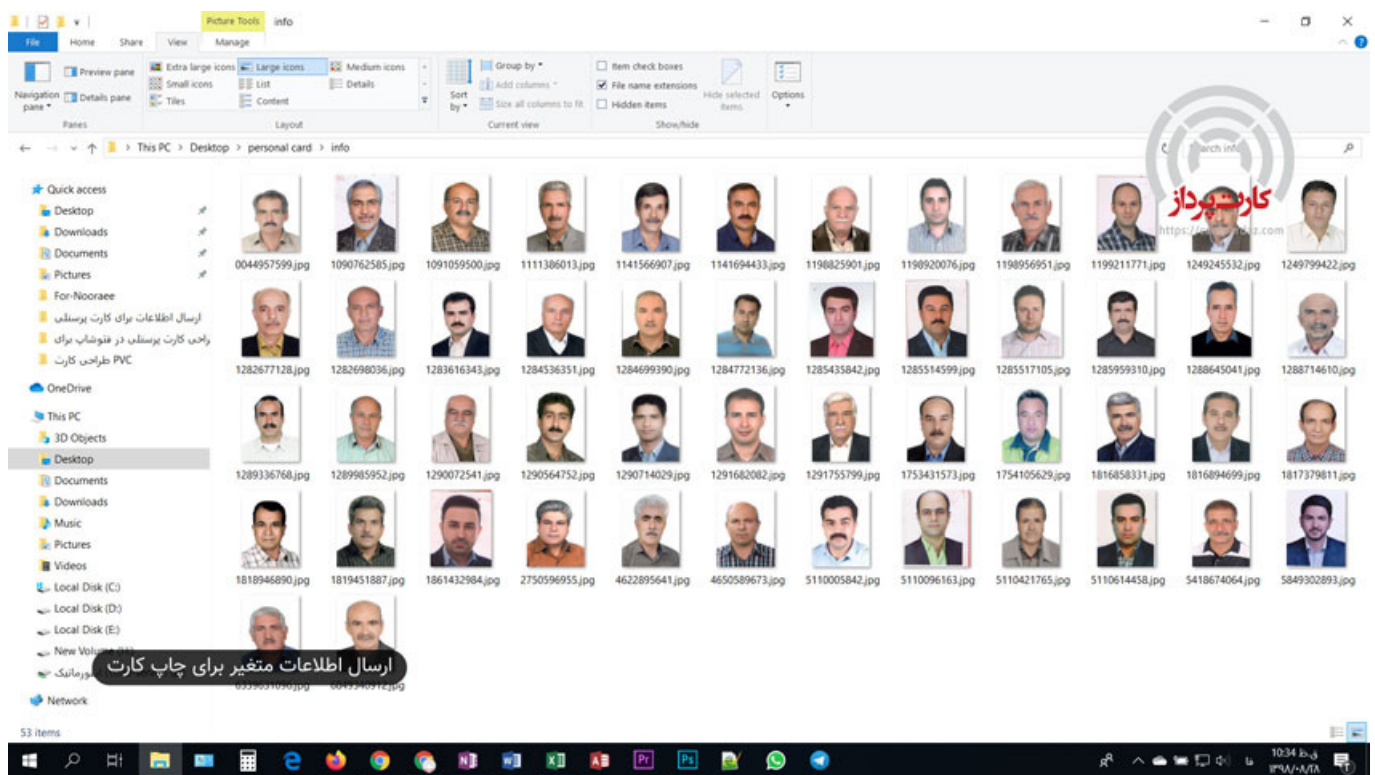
Picture Tools info
File Home Share View Manage

Navigation pane
Preview pane
Details pane
Panes
Extra large icons
Large icons
Medium icons
Small icons
List
Details
Tiles
Content
Layout
Sort by
Group by
Add columns
Size all columns to fit
Current view
Item check boxes
File name extensions
Hidden items
Hide selected items
Show/hide
Options

This PC > Desktop > personal card > info
Search info

Quick access
Desktop
Downloads
Documents
Pictures
For-Nooraee
ارسال اطلاعات برای کارت پرسنلی
راحی کارت پرسنلی در فتوشاپ برای
طراحی کارت PVC
OneDrive
This PC
3D Objects
Desktop
Documents
Downloads
Music
Pictures
Videos
Local Disk (C:)
Local Disk (D:)
Local Disk (E:)
New Volume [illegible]
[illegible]ورماتیک
Network

کارت پرداز
https://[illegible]z.com

0044957599.jpg
1090762585.jpg
1091059500.jpg
1111386013.jpg
1141566907.jpg
1141694433.jpg
1198825901.jpg
1198920076.jpg
1198956951.jpg
1199211771.jpg
1249245532.jpg
1249799422.jpg
1282677128.jpg
1282698036.jpg
1283616343.jpg
1284536351.jpg
1284699390.jpg
1284772136.jpg
1285435842.jpg
1285514599.jpg
1285517105.jpg
1285959310.jpg
1288645041.jpg
1288714610.jpg
1289336768.jpg
1289985952.jpg
1290072541.jpg
1290564752.jpg
1290714029.jpg
1291682082.jpg
1291755799.jpg
1753431573.jpg
1754105629.jpg
1816858331.jpg
1816894699.jpg
1817379811.jpg
1818946890.jpg
1819451887.jpg
1861432984.jpg
2750596955.jpg
4622895641.jpg
4650589673.jpg
5110005842.jpg
5110096163.jpg
5110421765.jpg
5110614458.jpg
5418674064.jpg
5849302893.jpg
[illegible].jpg
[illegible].jpg

ارسال اطلاعات متغیر برای چاپ کارت

53 items

10:34 ق.ظ
۱۳۹۸/۰۸/۲۸